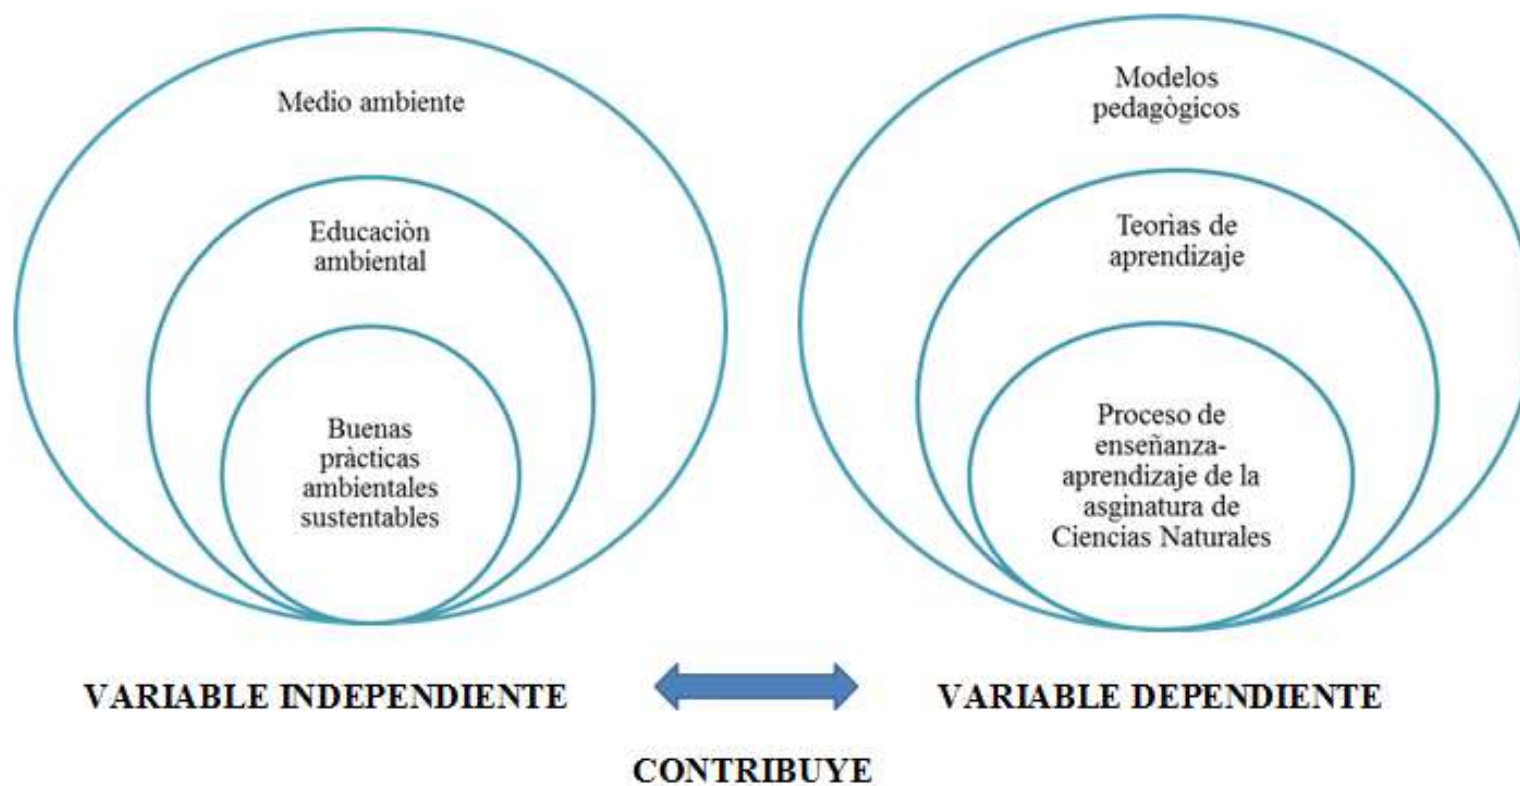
Medio ambiente

Educaciòn ambiental

Buenas pràcticas ambientales sustentables

Modelos pedagògicos

Teorias de aprendizaje

Proceso de enseñanza-aprendizaje de la asginatura de Ciencias Naturales

VARIABLE INDEPENDIENTE

VARIABLE DEPENDIENTE

CONTRIBUYE